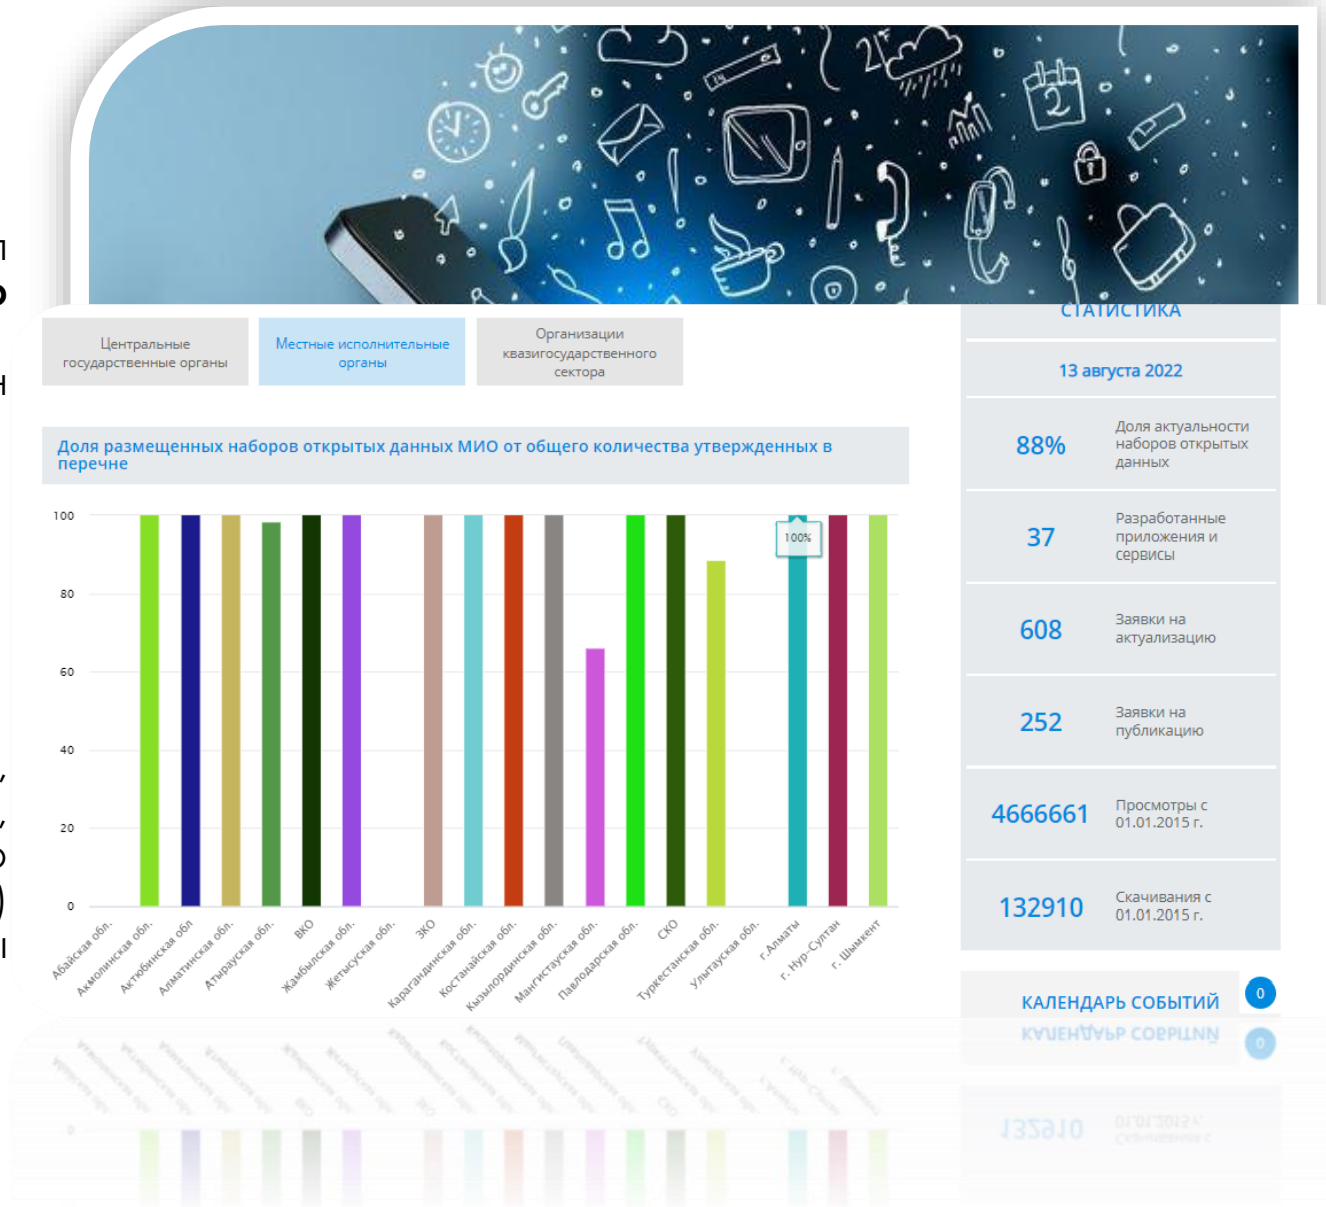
Центральные государственные органы

Местные исполнительные органы

Организации квазигосударственного сектора

Доля размещенных наборов открытых данных МИО от общего количества утвержденных в перечне

100
80
60
40
20
0

100%

Абайская обл.
Акмолинская обл.
Актюбинская обл
Алматинская обл.
Атырауская обл.
ВКО
Жамбылская обл.
Жетысуская обл.
ЗКО
Карагандинская обл.
Костанайская обл.
Кызылординская обл.
Мангистауская обл.
Павлодарская обл.
СКО
Туркестанская обл.
Улытауская обл.
г.Алматы
г. Нур-Султан
г. Шымкент

СТАТИСТИКА

13 августа 2022

88% Доля актуальности наборов открытых данных

37 Разработанные приложения и сервисы

608 Заявки на актуализацию

252 Заявки на публикацию

4666661 Просмотры с 01.01.2015 г.

132910 Скачивания с 01.01.2015 г.

КАЛЕНДАРЬ СОБЫТИЙ 0